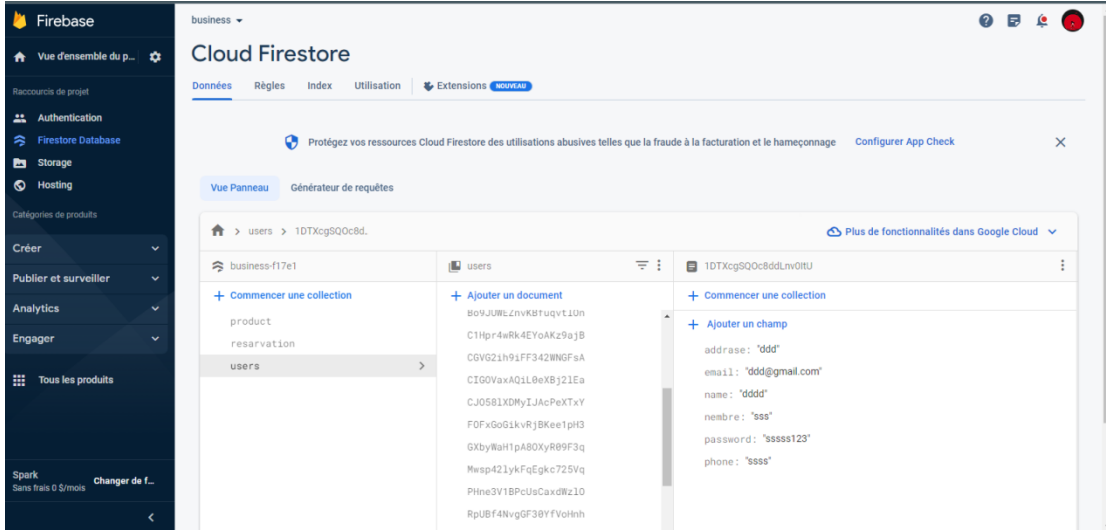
Firebase

Vue d'ensemble du p...

Raccourcis de projet

Authentication

Firestore Database

Storage

Hosting

Catégories de produits

Créer

Publier et surveiller

Analytics

Engager

Tous les produits

Spark
Sans frais 0 $/mois

Changer de f...

business

Cloud Firestore

Données Règles Index Utilisation Extensions NOUVEAU

Protégez vos ressources Cloud Firestore des utilisations abusives telles que la fraude à la facturation et le hameçonnage Configurer App Check

Vue Panneau Générateur de requêtes

> users > 1DTXcgSQOc8d...

Plus de fonctionnalités dans Google Cloud

business-f17e1

+ Commencer une collection

product

reservation

users

users

+ Ajouter un document

Bo9JOWEZnvKBfuqvt1On

C1Hpr4wRk4EYoAKz9ajB

CGVG2ih9iFF342WNGFsA

CIGOVaxAQiL0eXBj2lEa

CJO58lXDMyIJAcPeXTxY

FOFxGoGikvRjBKee1pH3

GXbyWaH1pA8OXyR09F3q

Mwsp42lykFqEgkc725Vq

PHne3V1BPcUsCaxdWzlO

RpUBf4NvgGF30YfVoHnh

1DTXcgSQOc8ddLnv0ltU

+ Commencer une collection

+ Ajouter un champ

addrase: "ddd"

email: "ddd@gmail.com"

name: "dddd"

nembre: "sss"

password: "sssss123"

phone: "ssss"